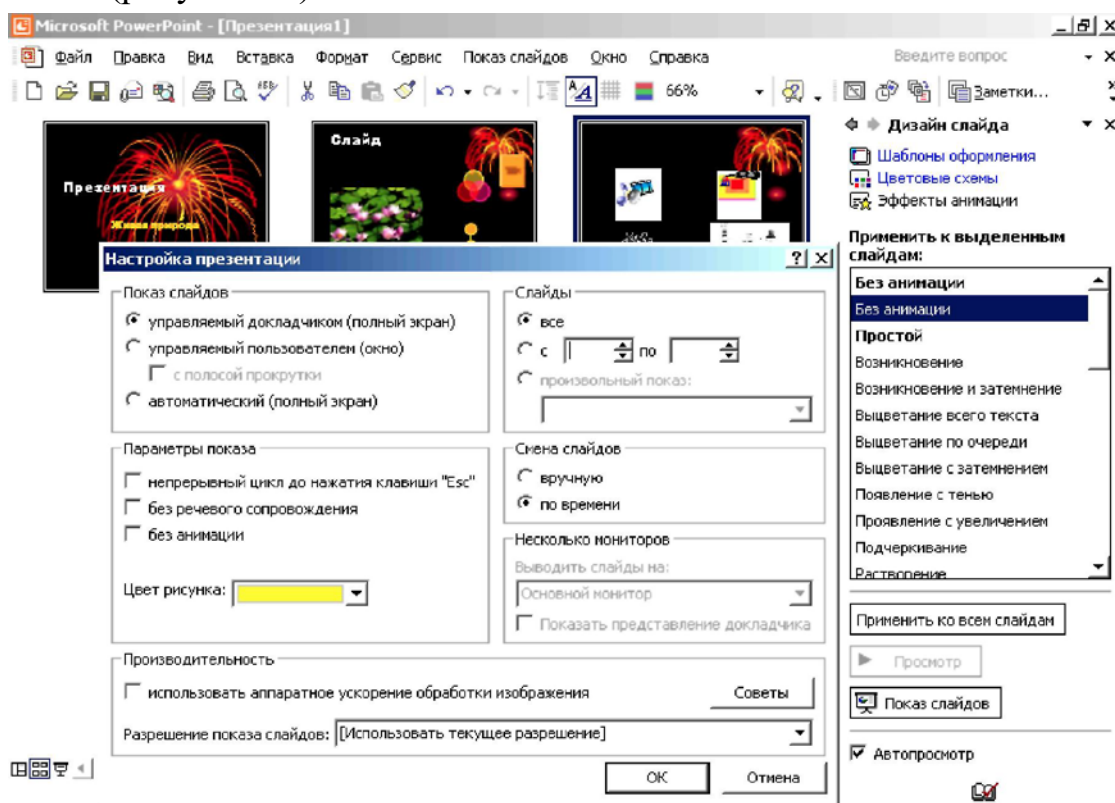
Microsoft PowerPoint - [Презентация1]

Файл Правка Вид Вставка Формат Сервис Показ слайдов Окно Справка

Введите вопрос

66%

Заметки...

Презентация

Живая природа

Слайд

Дизайн слайда

Шаблоны оформления

Цветовые схемы

Эффекты анимации

Применить к выделенным слайдам:

Без анимации

Без анимации

Простой

Возникновение

Возникновение и затемнение

Выцветание всего текста

Выцветание по очереди

Выцветание с затемнением

Появление с тенью

Проявление с увеличением

Подчеркивание

Растворение

Применить ко всем слайдам

Просмотр

Показ слайдов

Автопросмотр

Настройка презентации

Показ слайдов

управляемый докладчиком (полный экран)

управляемый пользователем (окно)

с полосой прокрутки

автоматический (полный экран)

Слайды

все

с по

произвольный показ:

Параметры показа

непрерывный цикл до нажатия клавиши "Esc"

без речевого сопровождения

без анимации

Цвет рисунка:

Смена слайдов

вручную

по времени

Несколько мониторов

Выводить слайды на:

Основной монитор

Показать представление докладчика

Производительность

использовать аппаратное ускорение обработки изображения

Советы

Разрешение показа слайдов: [Использовать текущее разрешение]

ОК

Отмена